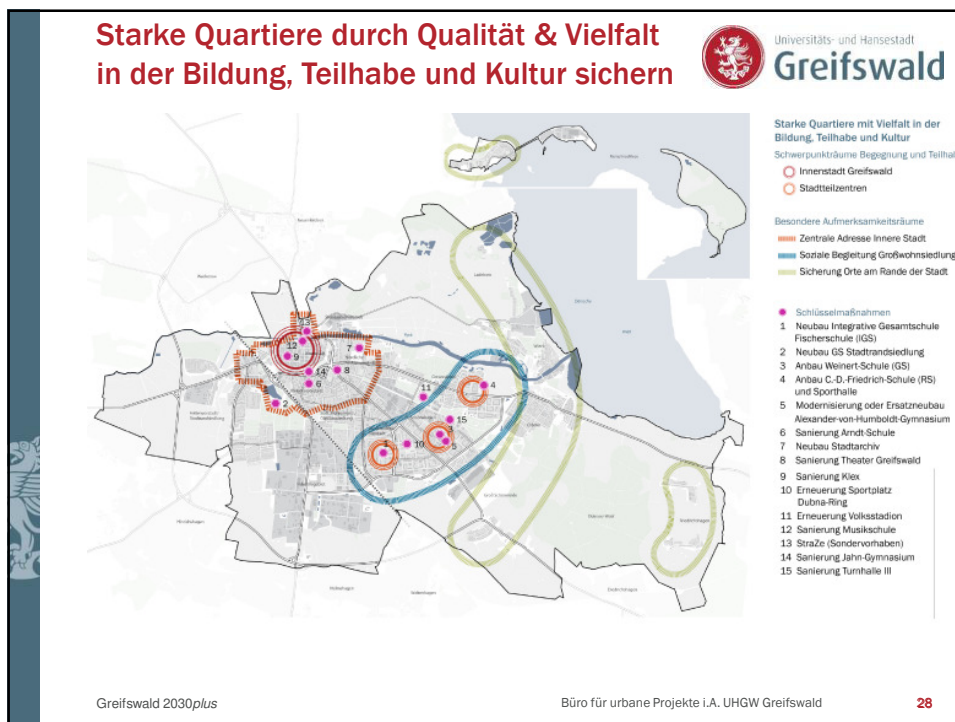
Starke Quartiere durch Qualität & Vielfalt in der Bildung, Teilhabe und Kultur sichern

Universitäts- und Hansestadt
Greifswald

Starke Quartiere mit Vielfalt in der Bildung, Teilhabe und Kultur

Schwerpunkträume Begegnung und Teilha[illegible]
Innenstadt Greifswald
Stadtteilzentren

Besondere Aufmerksamkeitsräume
Zentrale Adresse Innere Stadt
Soziale Begleitung Großwohnsiedlung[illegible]
Sicherung Orte am Rande der Stadt

Schlüsselmaßnahmen
1 Neubau Integrative Gesamtschule Fischerschule (IGS)
2 Neubau GS Stadtrandsiedlung
3 Anbau Weinert-Schule (GS)
4 Anbau C.-D.-Friedrich-Schule (RS) und Sporthalle
5 Modernisierung oder Ersatzneubau Alexander-von-Humboldt-Gymnasium
6 Sanierung Arndt-Schule
7 Neubau Stadtarchiv
8 Sanierung Theater Greifswald
9 Sanierung Klex
10 Erneuerung Sportplatz Dubna-Ring
11 Erneuerung Volksstadion
12 Sanierung Musikschule
13 StraZe (Sondervorhaben)
14 Sanierung Jahn-Gymnasium
15 Sanierung Turnhalle III

13
12
9
14
6
7
8
2
11
4
15
1
10
3
5

Greifswald 2030plus

Büro für urbane Projekte i.A. UHGW Greifswald

28